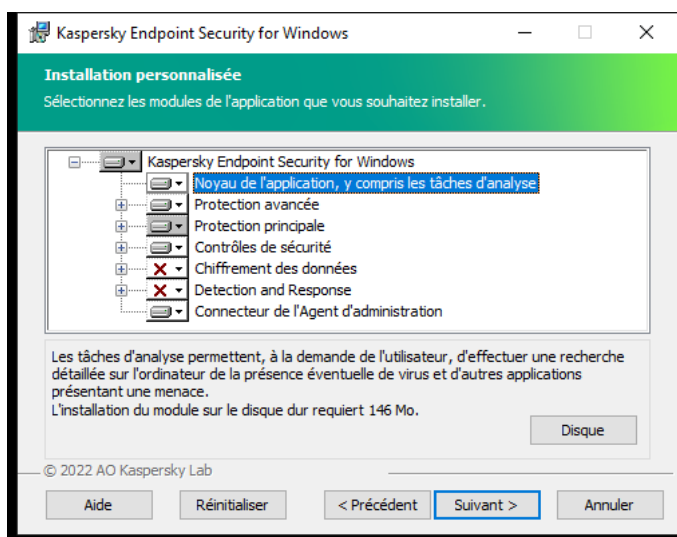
Kaspersky Endpoint Security for Windows

Installation personnalisée

Sélectionnez les modules de l'application que vous souhaitez installer.

Kaspersky Endpoint Security for Windows
Noyau de l'application, y compris les tâches d'analyse
Protection avancée
Protection principale
Contrôles de sécurité
Chiffrement des données
Detection and Response
Connecteur de l'Agent d'administration

Les tâches d'analyse permettent, à la demande de l'utilisateur, d'effectuer une recherche détaillée sur l'ordinateur de la présence éventuelle de virus et d'autres applications présentant une menace.
L'installation du module sur le disque dur requiert 146 Mo.

Disque

© 2022 AO Kaspersky Lab

Aide
Réinitialiser
< Précédent
Suivant >
Annuler